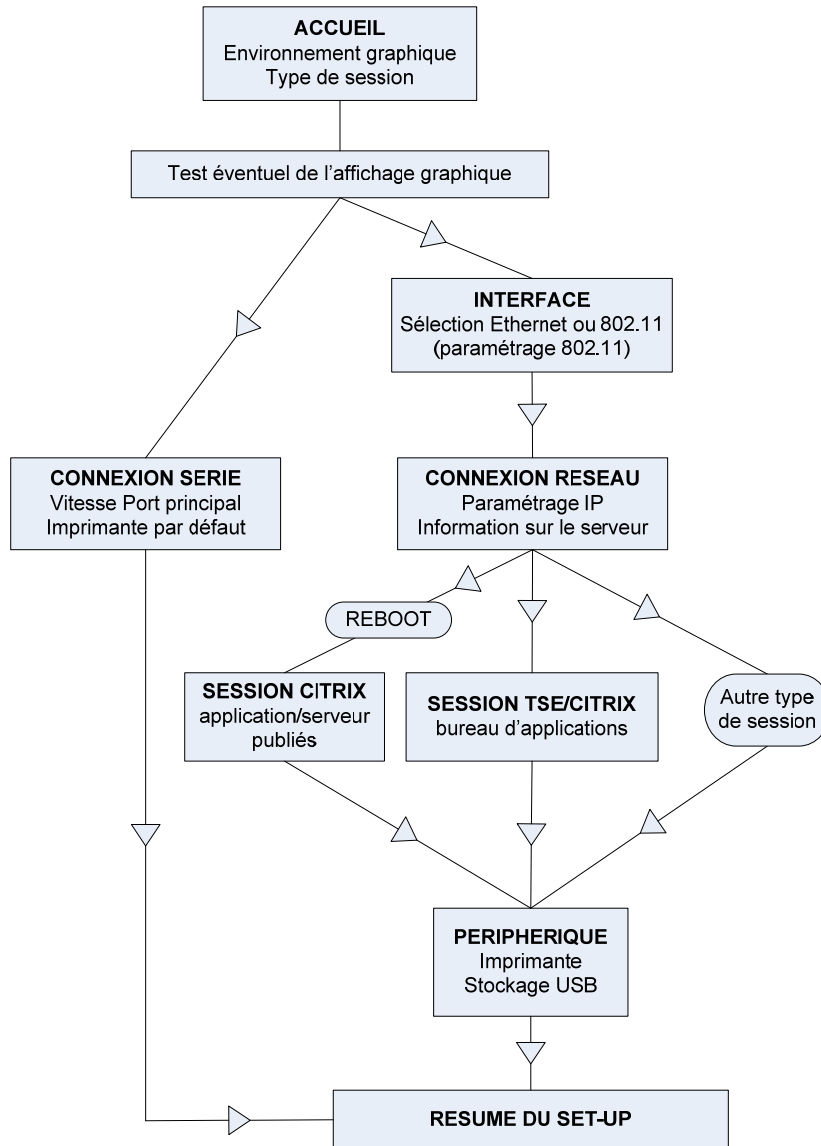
ACCUEIL
Environnement graphique
Type de session

Test éventuel de l'affichage graphique

INTERFACE
Sélection Ethernet ou 802.11
(paramétrage 802.11)

CONNEXION SERIE
Vitesse Port principal
Imprimante par défaut

CONNEXION RESEAU
Paramétrage IP
Information sur le serveur

REBOOT

SESSION CITRIX
application/serveur publiés

SESSION TSE/CITRIX
bureau d'applications

Autre type de session

PERIPHERIQUE
Imprimante
Stockage USB

RESUME DU SET-UP